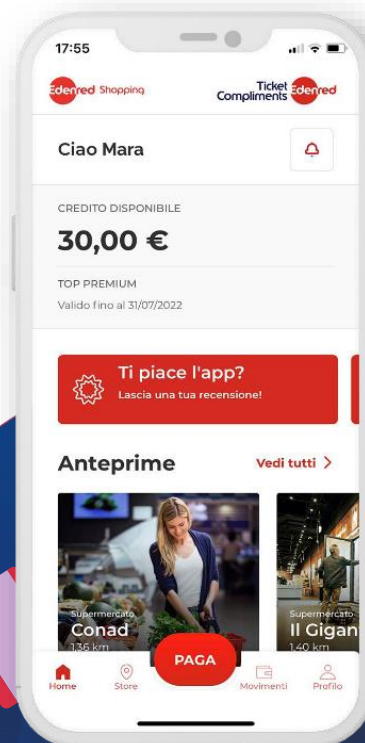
17:55

Edenred Shopping

Ticket Compliments Edenred

Ciao Mara

CREDITO DISPONIBILE

30,00 €

TOP PREMIUM

Valido fino al 31/07/2022

Ti piace l'app?

Lascia una tua recensione!

Anteprime

Vedi tutti >

Supermercato

Conad

1,35 km

Supermercato

Il Gigan

1,40 km

PAGA

Home

Store

Movimenti

Profilo